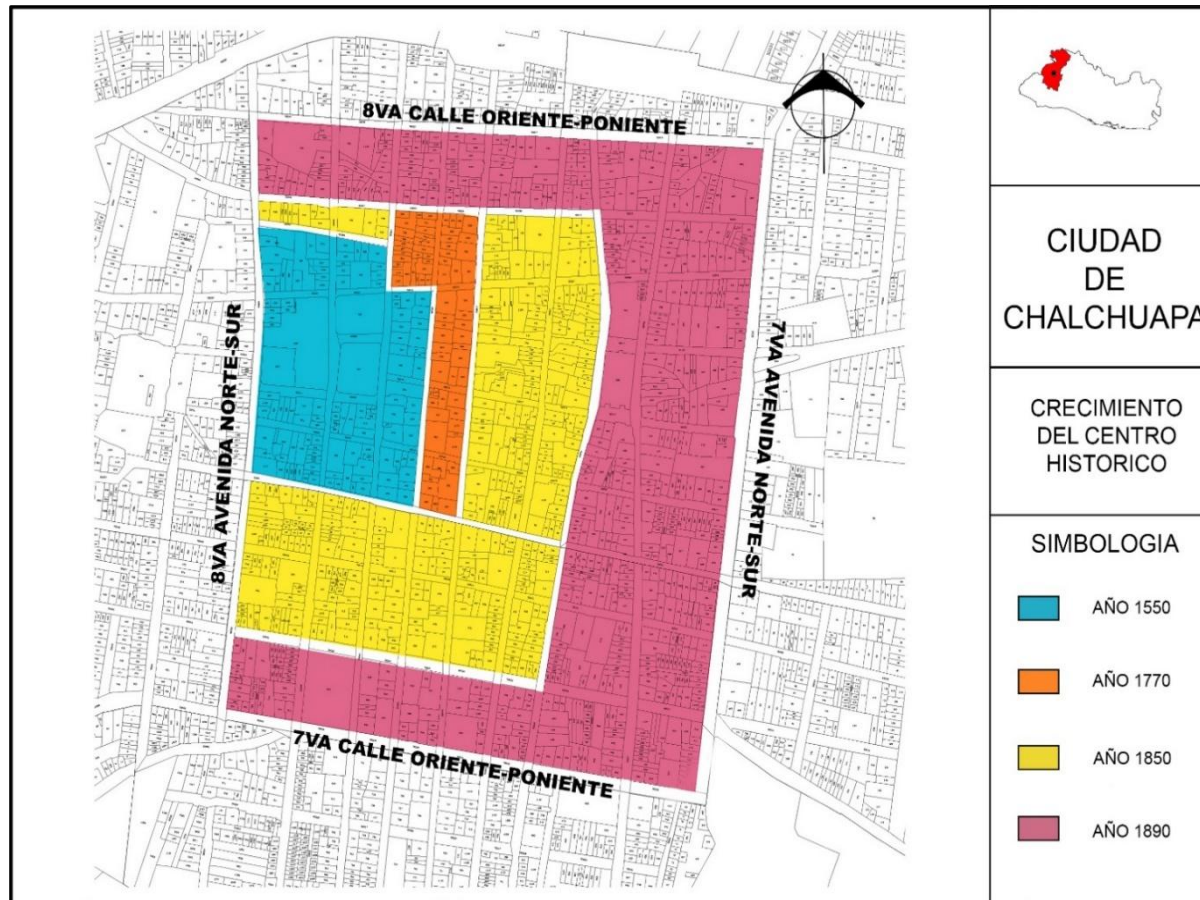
8VA CALLE ORIENTE-PONIENTE

8VA AVENIDA NORTE-SUR

7VA AVENIDA NORTE-SUR

7VA CALLE ORIENTE-PONIENTE

CIUDAD DE CHALCHUAPA

CRECIMIENTO DEL CENTRO HISTORICO

SIMBOLOGIA

AÑO 1550

AÑO 1770

AÑO 1850

AÑO 1890